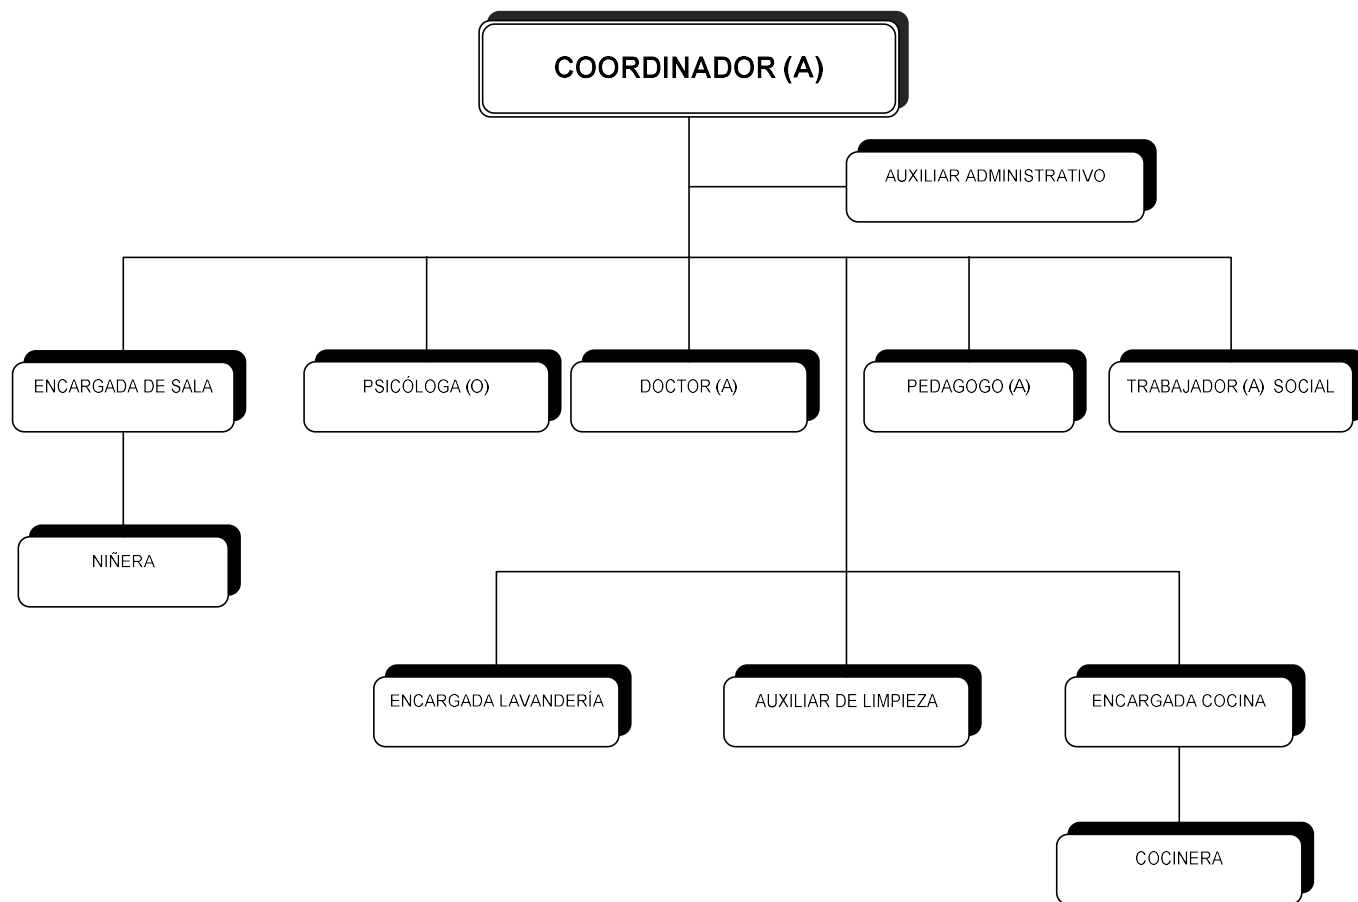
COORDINADOR (A)

AUXILIAR ADMINISTRATIVO

ENCARGADA DE SALA

PSICÓLOGA (O)

DOCTOR (A)

PEDAGOGO (A)

TRABAJADOR (A) SOCIAL

NIÑERA

ENCARGADA LAVANDERÍA

AUXILIAR DE LIMPIEZA

ENCARGADA COCINA

COCINERA